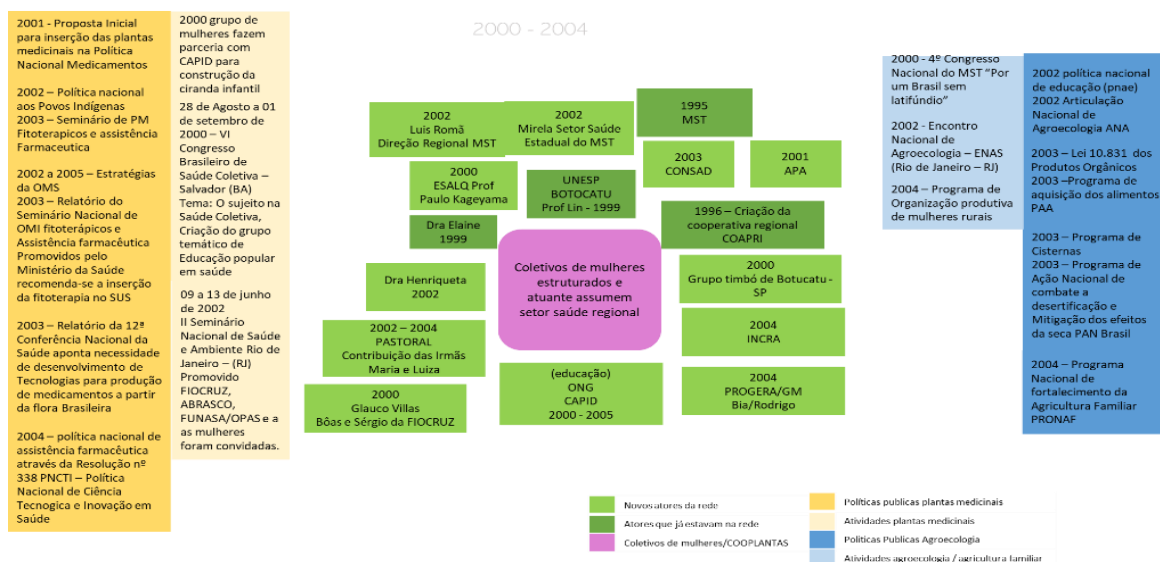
2001 - Proposta Inicial para inserção das plantas medicinais na Política Nacional Medicamentos

2002 – Política nacional aos Povos Indígenas
2003 – Seminário de PM Fitoterapicos e assistência Farmaceutica

2002 a 2005 – Estratégias da OMS
2003 – Relatório do Seminário Nacional de OMI fitoterápicos e Assistência farmacêutica Promovidos pelo Ministério da Saúde recomenda-se a inserção da fitoterapia no SUS

2003 – Relatório da 12ª Conferência Nacional da Saúde aponta necessidade de desenvolvimento de Tecnologias para produção de medicamentos a partir da flora Brasileira

2004 – política nacional de assistência farmacêutica através da Resolução nº 338 PNCTI – Política Nacional de Ciência Tecnogica e Inovação em Saúde

2000 grupo de mulheres fazem parceria com CAPID para construção da ciranda infantil

28 de Agosto a 01 de setembro de 2000 – VI Congresso Brasileiro de Saúde Coletiva – Salvador (BA) Tema: O sujeito na Saúde Coletiva, Criação do grupo temático de Educação popular em saúde

09 a 13 de junho de 2002
II Seminário Nacional de Saúde e Ambiente Rio de Janeiro – (RJ) Promovido FIOCRUZ, ABRASCO, FUNASA/OPAS e a as mulheres foram convidadas.

2000 - 2004

2002
Luis Romã
Direção Regional MST

2002
Mirela Setor Saúde
Estadual do MST

1995
MST

2003
CONSAD

2001
APA

2000
ESALQ Prof
Paulo Kageyama

UNESP
BOTOCATU
Prof Lin - 1999

1996 – Criação da cooperativa regional COAPRI

Dra Elaine
1999

Coletivos de mulheres estruturados e atuante assumem setor saúde regional

Dra Henriqueta
2002

2000
Grupo timbó de Botucatu - SP

2002 – 2004
PASTORAL
Contribuição das Irmãs Maria e Luiza

2004
INCRA

(educação)
ONG
CAPID
2000 - 2005

2000
Glauco Villas
Bôas e Sérgio da FIOCRUZ

2004
PROGERA/GM
Bia/Rodrigo

2000 – 4º Congresso Nacional do MST “Por um Brasil sem latifúndio”

2002 - Encontro Nacional de Agroecologia – ENAS (Rio de Janeiro – RJ)

2004 – Programa de Organização produtiva de mulheres rurais

2002 política nacional de educação (pnae)
2002 Articulação Nacional de Agroecologia ANA

2003 – Lei 10.831 dos Produtos Orgânicos
2003 –Programa de aquisição dos alimentos PAA

2003 – Programa de Cisternas
2003 – Programa de Ação Nacional de combate a desertificação e Mitigação dos efeitos da seca PAN Brasil

2004 – Programa Nacional de fortalecimento da Agricultura Familiar PRONAF

Novos atores da rede
Atores que já estavam na rede
Coletivos de mulheres/COOPLANTAS
Políticas publicas plantas medicinais
Atividades plantas medicinais
Políticas Publicas Agroecologia
Atividades agroecologia / agricultura familiar